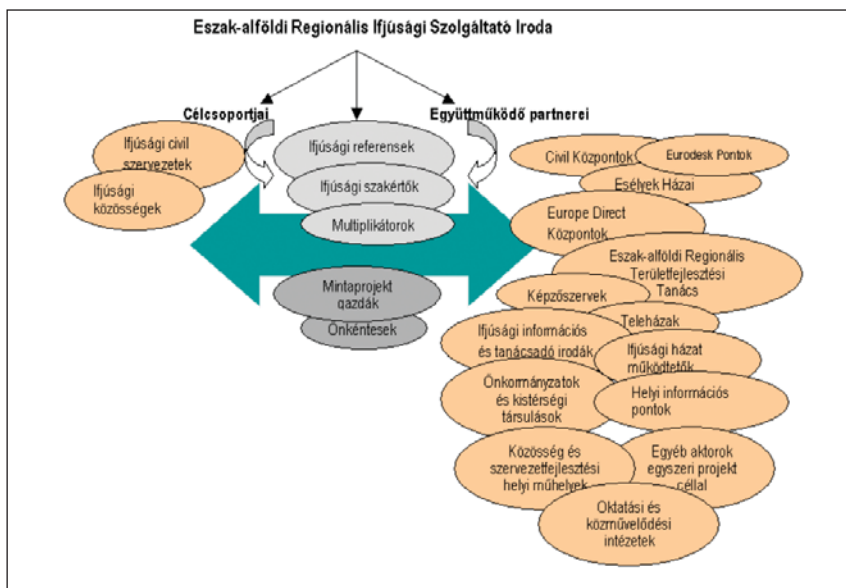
Eszak-alföldi Regionális Ifjúsági Szolgáltató Iroda

Célcsoportjai

Együttműködő partnerei

Ifjúsági civil szervezetek

Ifjúsági közösségek

Ifjúsági referensek

Ifjúsági szakértők

Multiplikátorok

Mintaprojekt gazdák

Önkéntesek

Civil Központok

Eurodesk Pontok

Esélyek Házai

Europe Direct Központok

Eszak-alföldi Regionális Területfejlesztési Tanács

Képzőszervek

Teleházak

Ifjúsági információs és tanácsadó irodák

Ifjúsági házat működtetők

Önkormányzatok és kistérségi társulások

Helyi információs pontok

Közösség és szervezetfejlesztési helyi műhelyek

Egyéb aktorok egyszeri projekt céllal

Oktatási és közművelődési intézetek